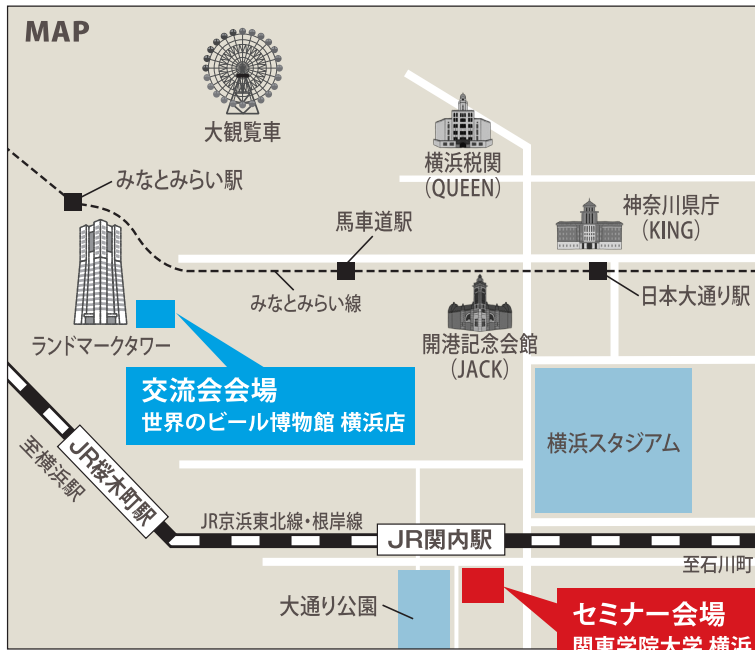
MAP

大観覧車

みなとみらい駅

横浜税関
(QUEEN)

神奈川県庁
(KING)

馬車道駅

みなとみらい線

日本大通り駅

ランドマークタワー

開港記念会館
(JACK)

交流会会場
世界のビール博物館 横浜店

横浜スタジアム

至横浜駅

JR桜木町駅

JR京浜東北線・根岸線

JR関内駅

至石川町

大通り公園

セミナー会場
関東学院大学 横浜